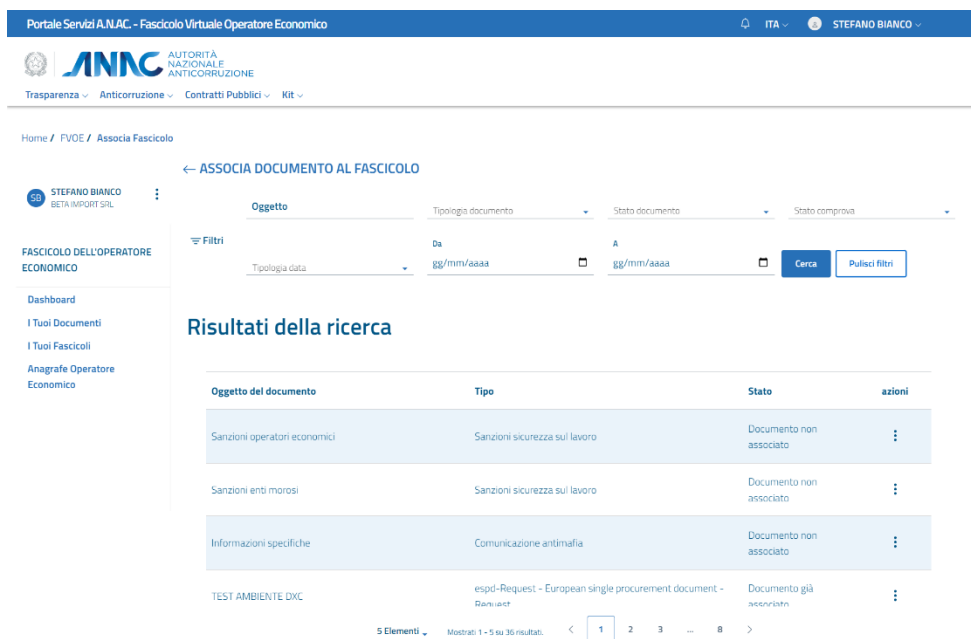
Portale Servizi A.N.AC. - Fascicolo Virtuale Operatore Economico

ITA

STEFANO BIANCO

ANAC AUTORITÀ NAZIONALE ANTICORRUZIONE

Trasparenza Anticorruzione Contratti Pubblici Kit

Home / FVOE / Associa Fascicolo

← ASSOCIA DOCUMENTO AL FASCICOLO

SB STEFANO BIANCO BETA IMPORT SRL

Oggetto

Tipologia documento

Stato documento

Stato comprova

Filtri

FASCICOLO DELL'OPERATORE ECONOMICO

Tipologia data

Da gg/mm/aaaa

A gg/mm/aaaa

Cerca

Pulisci filtri

Dashboard

I Tuoi Documenti

I Tuoi Fascicoli

Anagrafe Operatore Economico

Risultati della ricerca

| Oggetto del documento | Tipo | Stato | azioni |
|---|---|---|---|
| Sanzioni operatori economici | Sanzioni sicurezza sul lavoro | Documento non associato | ⋮ |
| Sanzioni enti morosi | Sanzioni sicurezza sul lavoro | Documento non associato | ⋮ |
| Informazioni specifiche | Comunicazione antimafia | Documento non associato | ⋮ |
| TEST AMBIENTE DXC | espd-Request - European single procurement document - Request | Documento già associato | ⋮ |

5 Elementi

Mostrati 1 - 5 su 36 risultati.

< 1 2 3 ... 8 >